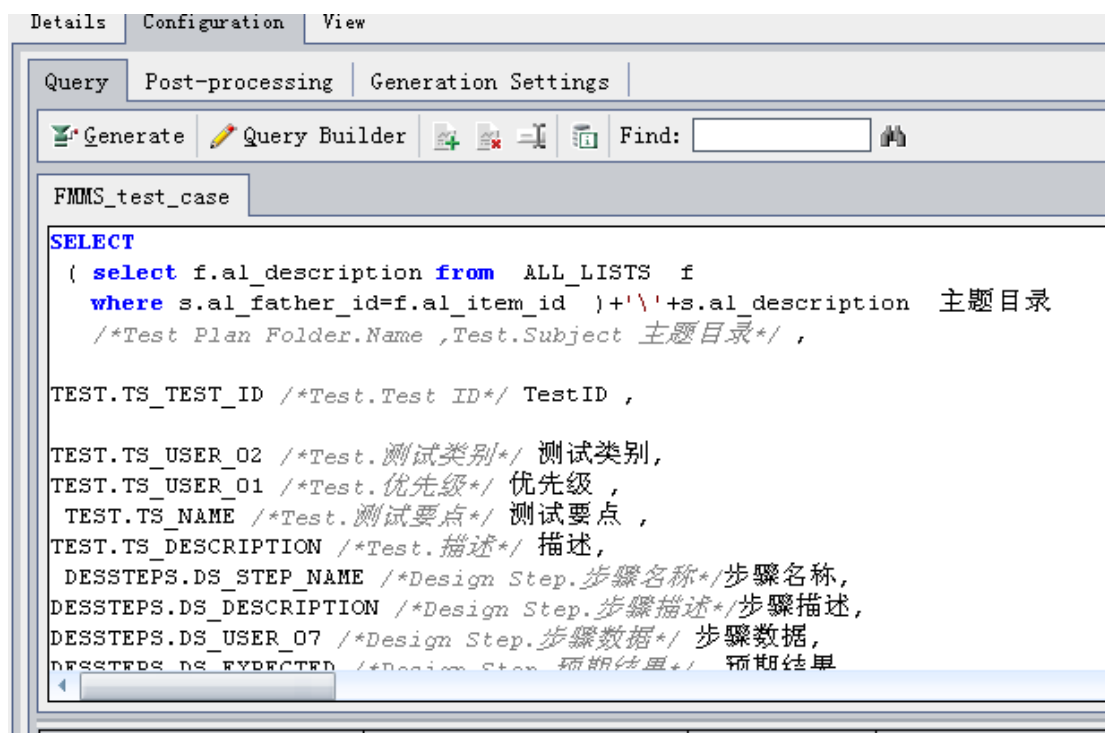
Details | Configuration | View

Query | Post-processing | Generation Settings

Generate | Query Builder | Find:

FMMS_test_case

SELECT
 ( select f.al_description from  ALL_LISTS  f
  where s.al_father_id=f.al_item_id  )+'\'+s.al_description  主题目录
  /*Test Plan Folder.Name ,Test.Subject 主题目录*/ ,

TEST.TS_TEST_ID /*Test.Test ID*/ TestID ,

TEST.TS_USER_02 /*Test.测试类别*/ 测试类别,
TEST.TS_USER_01 /*Test.优先级*/ 优先级 ,
 TEST.TS_NAME /*Test.测试要点*/ 测试要点 ,
TEST.TS_DESCRIPTION /*Test.描述*/ 描述,
 DESSTEPS.DS_STEP_NAME /*Design Step.步骤名称*/步骤名称,
DESSTEPS.DS_DESCRIPTION /*Design Step.步骤描述*/步骤描述,
DESSTEPS.DS_USER_07 /*Design Step.步骤数据*/ 步骤数据,
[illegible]